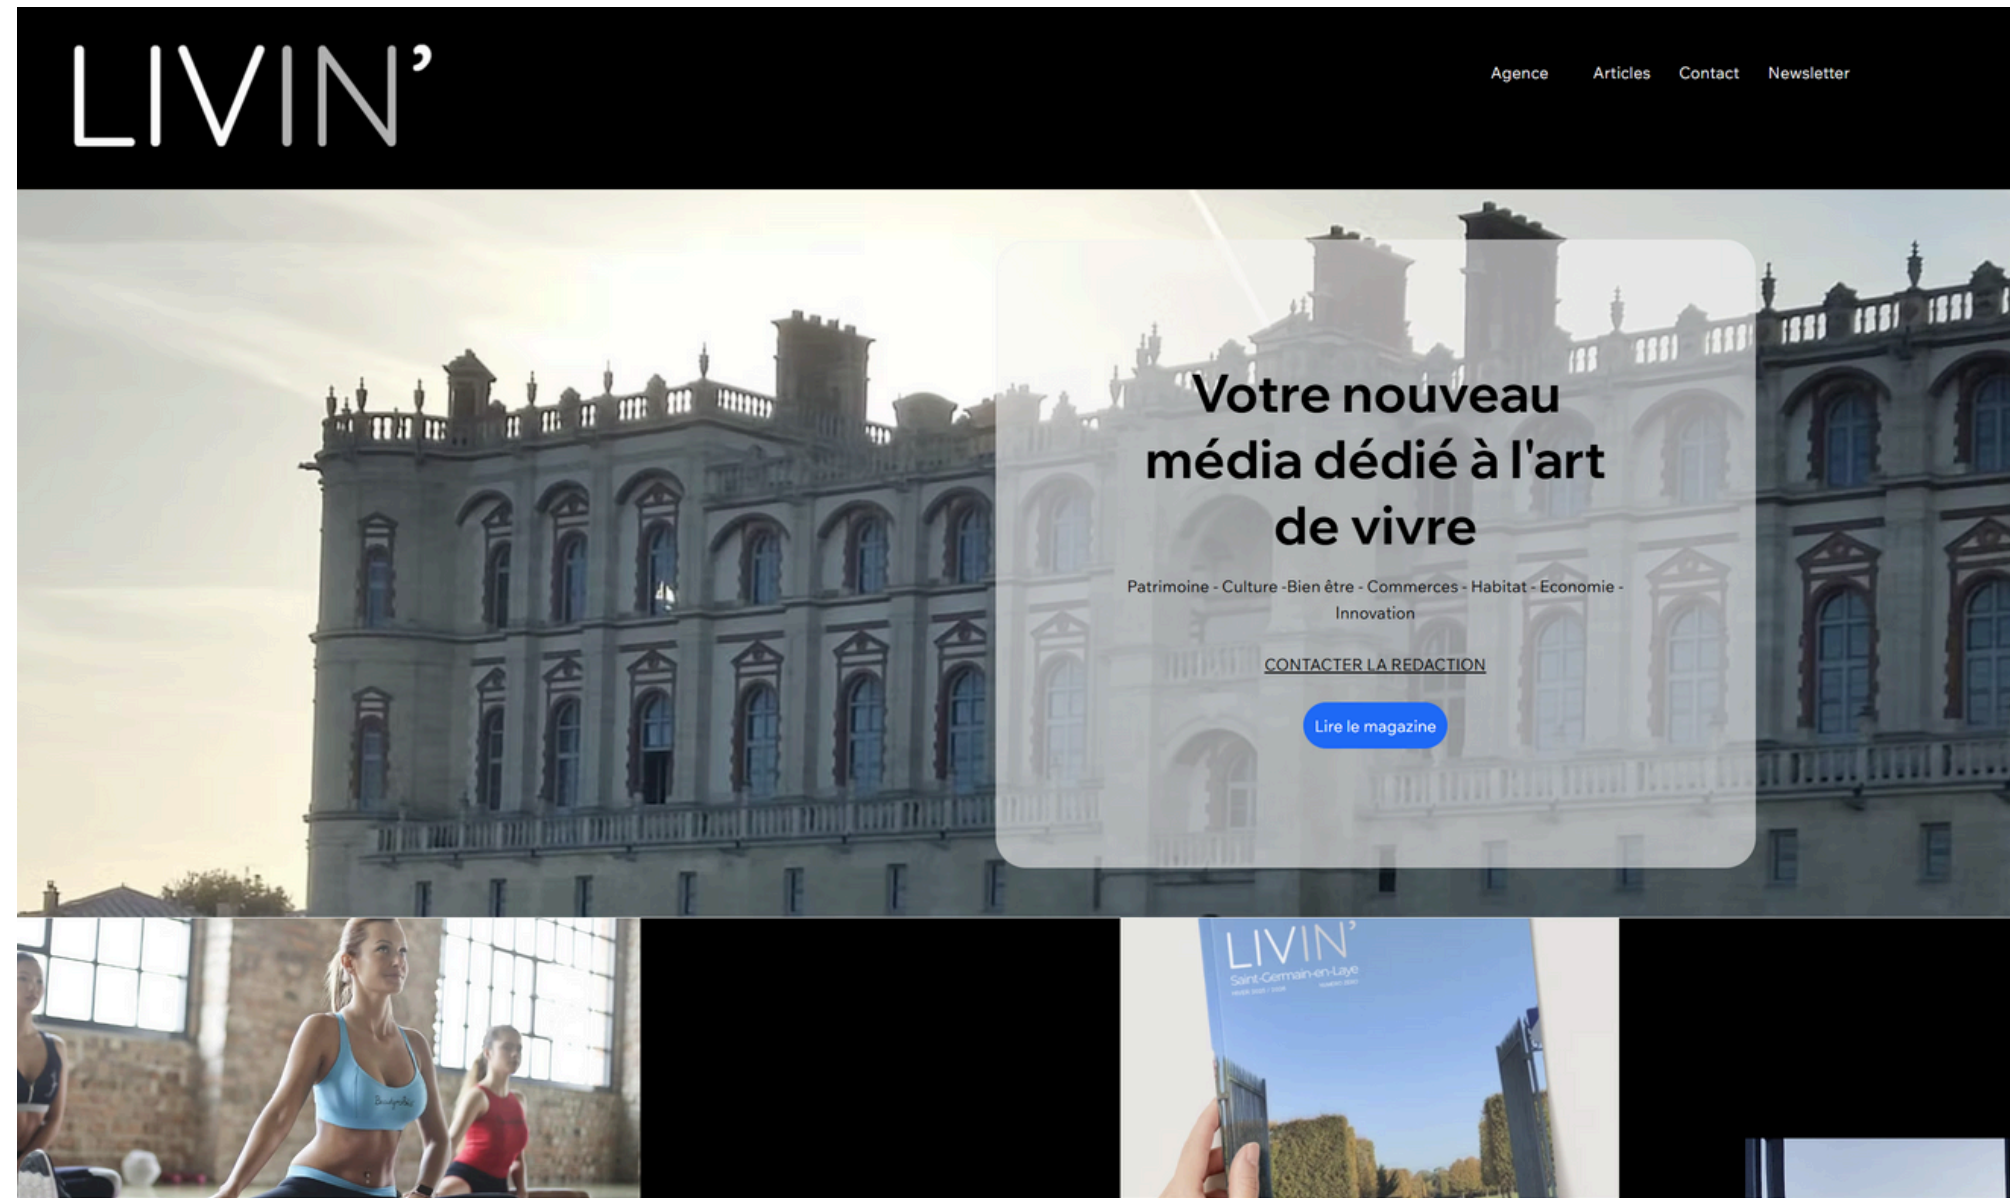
LIVIN'

Agence Articles Contact Newsletter

Votre nouveau média dédié à l'art de vivre

Patrimoine - Culture -Bien être - Commerces - Habitat - Economie - Innovation

CONTACTER LA REDACTION

Lire le magazine

LIVIN'
Saint-Germain-en-Laye